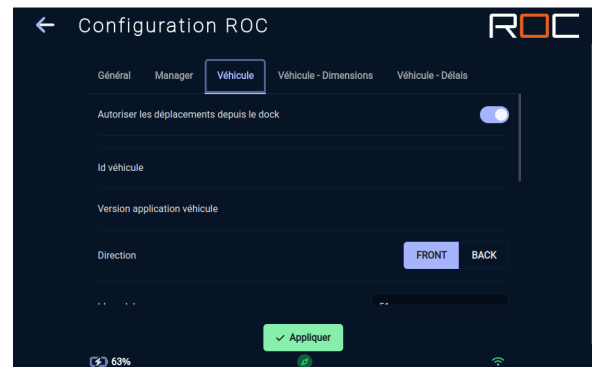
Configuration ROC

ROC

Général Manager Véhicule Véhicule - Dimensions Véhicule - Délais

Autoriser les déplacements depuis le dock

Id véhicule

Version application véhicule

Direction FRONT BACK

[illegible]

Appliquer

63%